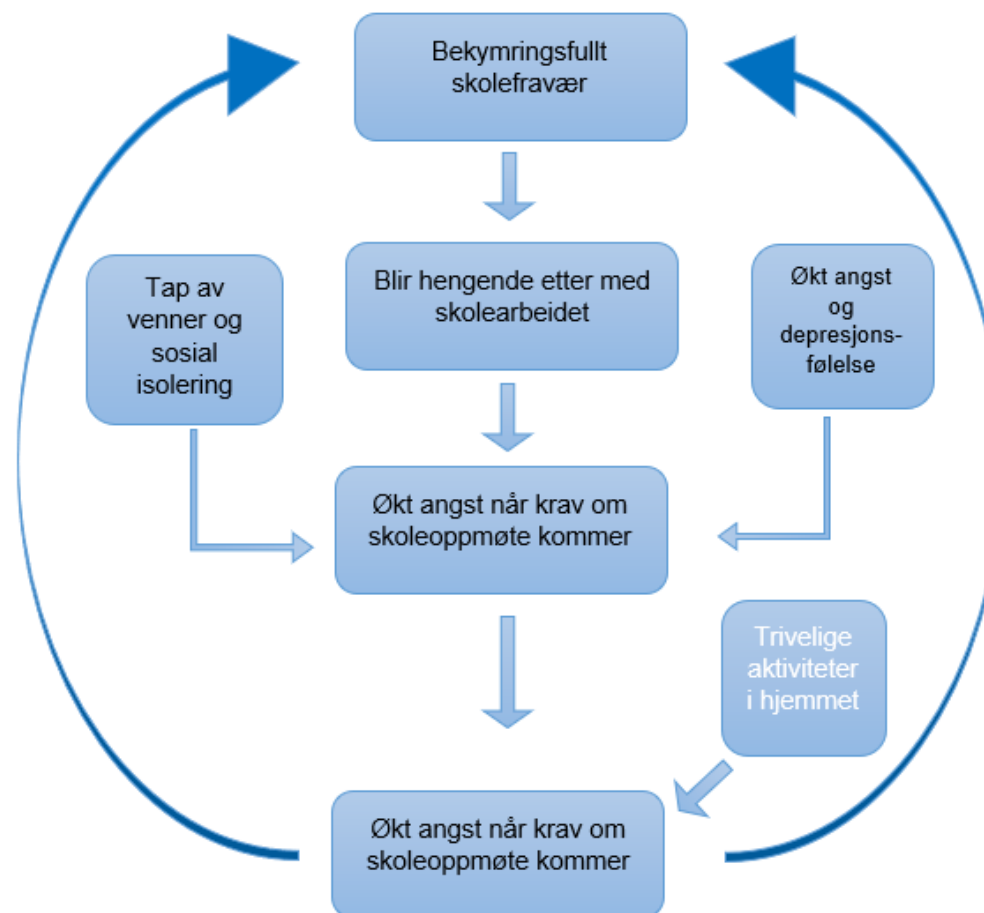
Bekymringsfullt skolefravær

Blir hengende etter med skolearbeidet

Tap av venner og sosial isolering

Økt angst og depresjonsfølelse

Økt angst når krav om skoleoppmøte kommer

Trivelige aktiviteter i hjemmet

Økt angst når krav om skoleoppmøte kommer